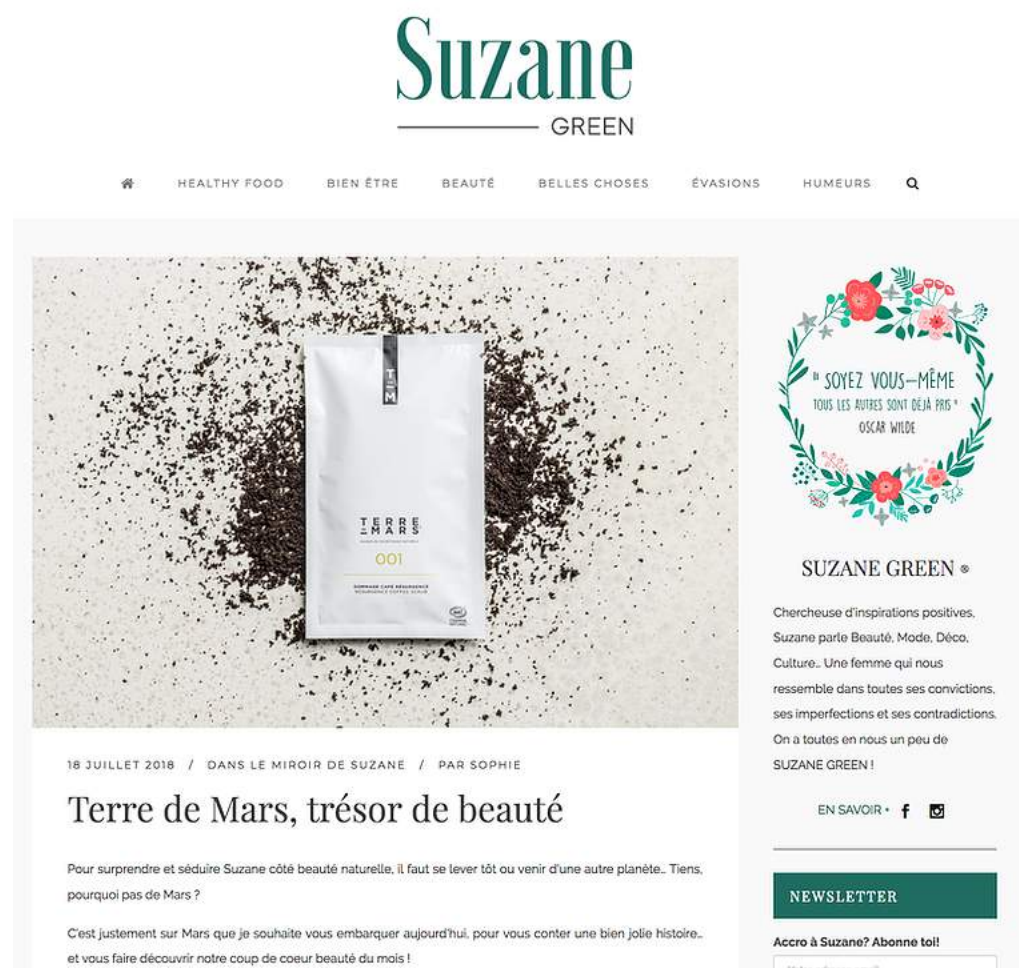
Suzane
GREEN

HEALTHY FOOD BIEN ÊTRE BEAUTÉ BELLES CHOSES ÉVASIONS HUMEURS

T M

TERRE DE MARS

001

GOMMAGE CAFÉ RÉSURGENCE
RESURGENCE COFFEE SCRUB

« SOYEZ VOUS-MÊME TOUS LES AUTRES SONT DÉJÀ PRIS » OSCAR WILDE

SUZANE GREEN ®

Chercheuse d'inspirations positives, Suzane parle Beauté, Mode, Déco, Culture... Une femme qui nous ressemble dans toutes ses convictions, ses imperfections et ses contradictions. On a toutes en nous un peu de SUZANE GREEN !

EN SAVOIR +

NEWSLETTER

Accro à Suzane? Abonne toi!

18 JUILLET 2018 / DANS LE MIROIR DE SUZANE / PAR SOPHIE

Terre de Mars, trésor de beauté

Pour surprendre et séduire Suzane côté beauté naturelle, il faut se lever tôt ou venir d'une autre planète... Tiens, pourquoi pas de Mars ?

C'est justement sur Mars que je souhaite vous embarquer aujourd'hui, pour vous conter une bien jolie histoire... et vous faire découvrir notre coup de coeur beauté du mois !